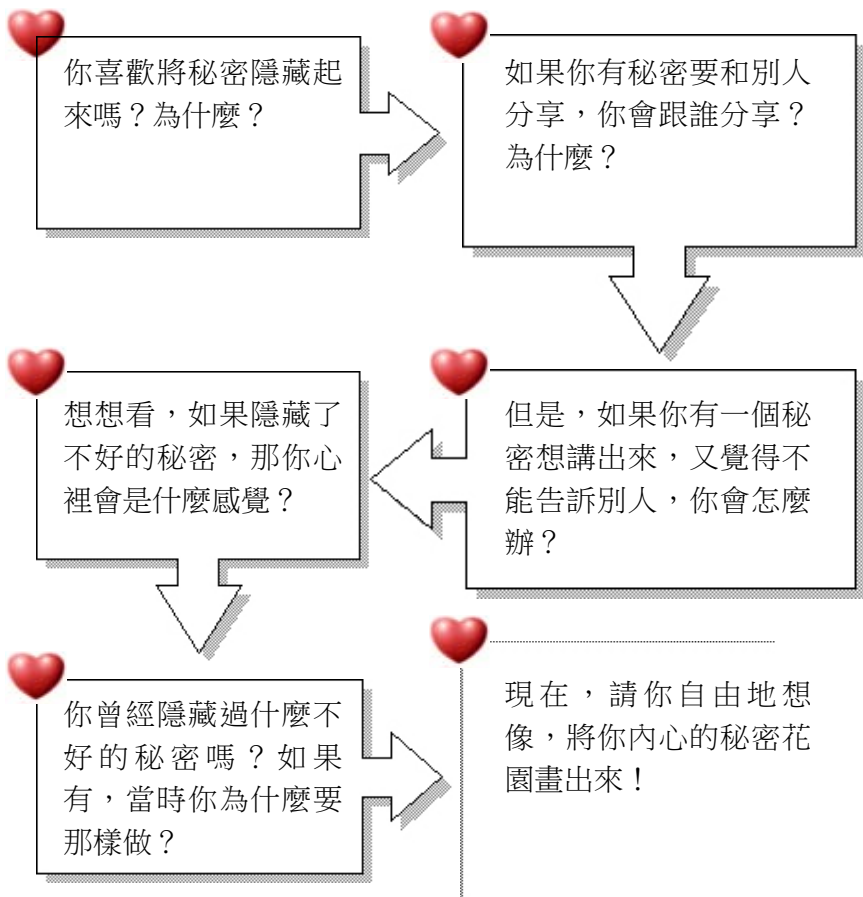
你喜歡將秘密隱藏起來嗎？為什麼？

如果你有秘密要和別人分享，你會跟誰分享？為什麼？

但是，如果你有一個秘密想講出來，又覺得不能告訴別人，你會怎麼辦？

想想看，如果隱藏了不好的秘密，那你心裡會是什麼感覺？

你曾經隱藏過什麼不好的秘密嗎？如果有，當時你為什麼要那樣做？

現在，請你自由地想像，將你內心的秘密花園畫出來！